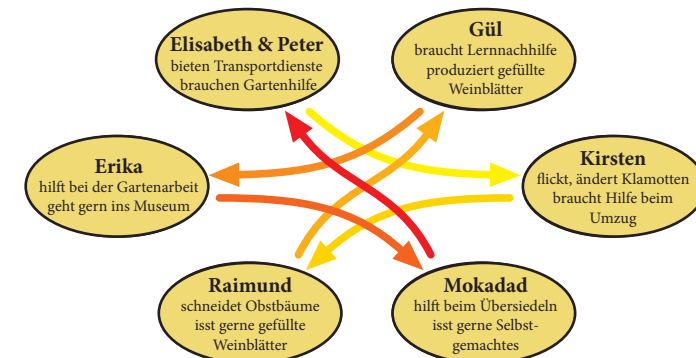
Elisabeth & Peter
bieten Transportdienste
brauchen Gartenhilfe

Gül
braucht Lernnachhilfe
produziert gefüllte
Weinblätter

Erika
hilft bei der Gartenarbeit
geht gern ins Museum

Kirsten
flickt, ändert Klamotten
braucht Hilfe beim
Umzug

Raimund
schneidet Obstbäume
isst gerne gefüllte
Weinblätter

Mokadad
hilft beim Übersiedeln
isst gerne Selbstgemachtes